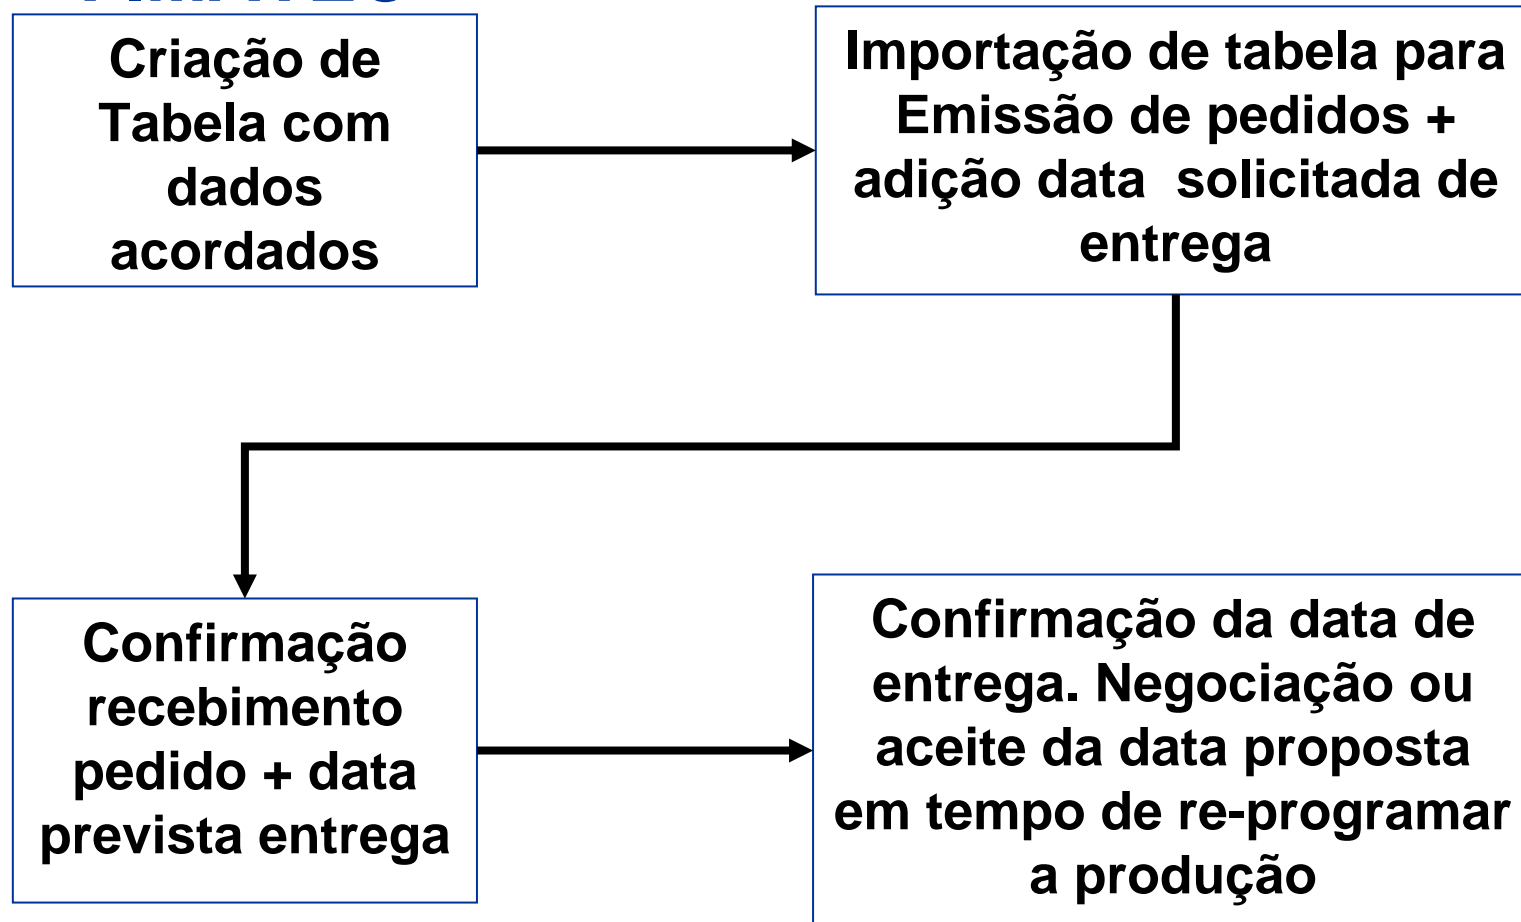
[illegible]

Criação de Tabela com dados acordados

Importação de tabela para Emissão de pedidos + adição data solicitada de entrega

Confirmação recebimento pedido + data prevista entrega

Confirmação da data de entrega. Negociação ou aceite da data proposta em tempo de re-programar a produção